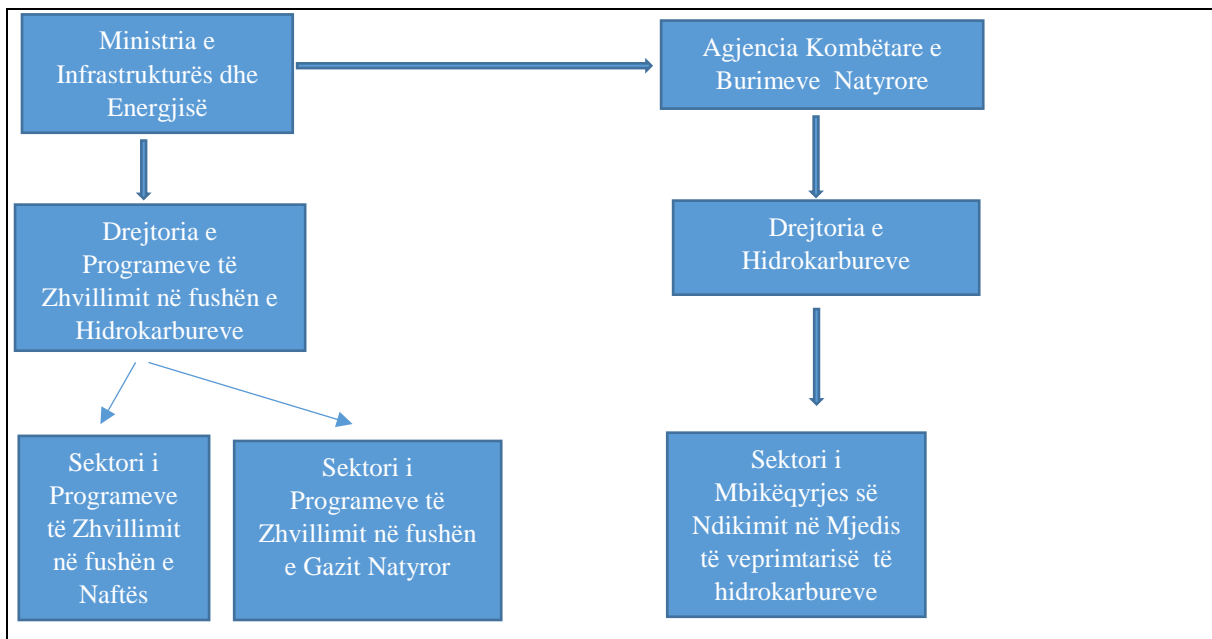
Ministria e Infrastrukturës dhe Energjisë

Agjencia Kombëtare e Burimeve Natyrore

Drejtoria e Programeve të Zhvillimit në fushën e Hidrokarbureve

Drejtoria e Hidrokarbureve

Sektori i Programeve të Zhvillimit në fushën e Naftës

Sektori i Programeve të Zhvillimit në fushën e Gazit Natyror

Sektori i Mbikëqyrjes së Ndikimit në Mjedis të veprimtarisë të hidrokarbureve